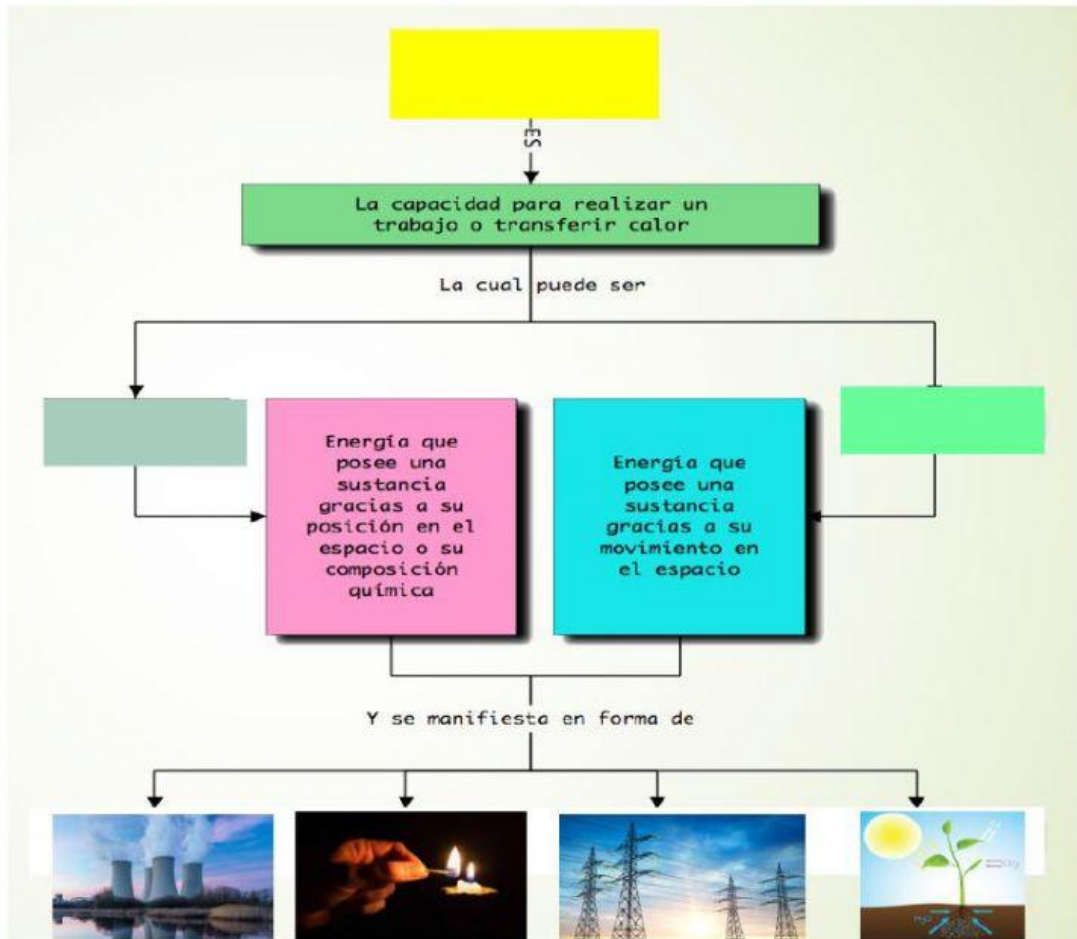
Es

La capacidad para realizar un trabajo o transferir calor

La cual puede ser

Energía que posee una sustancia gracias a su posición en el espacio o su composición química

Energía que posee una sustancia gracias a su movimiento en el espacio

Y se manifiesta en forma de